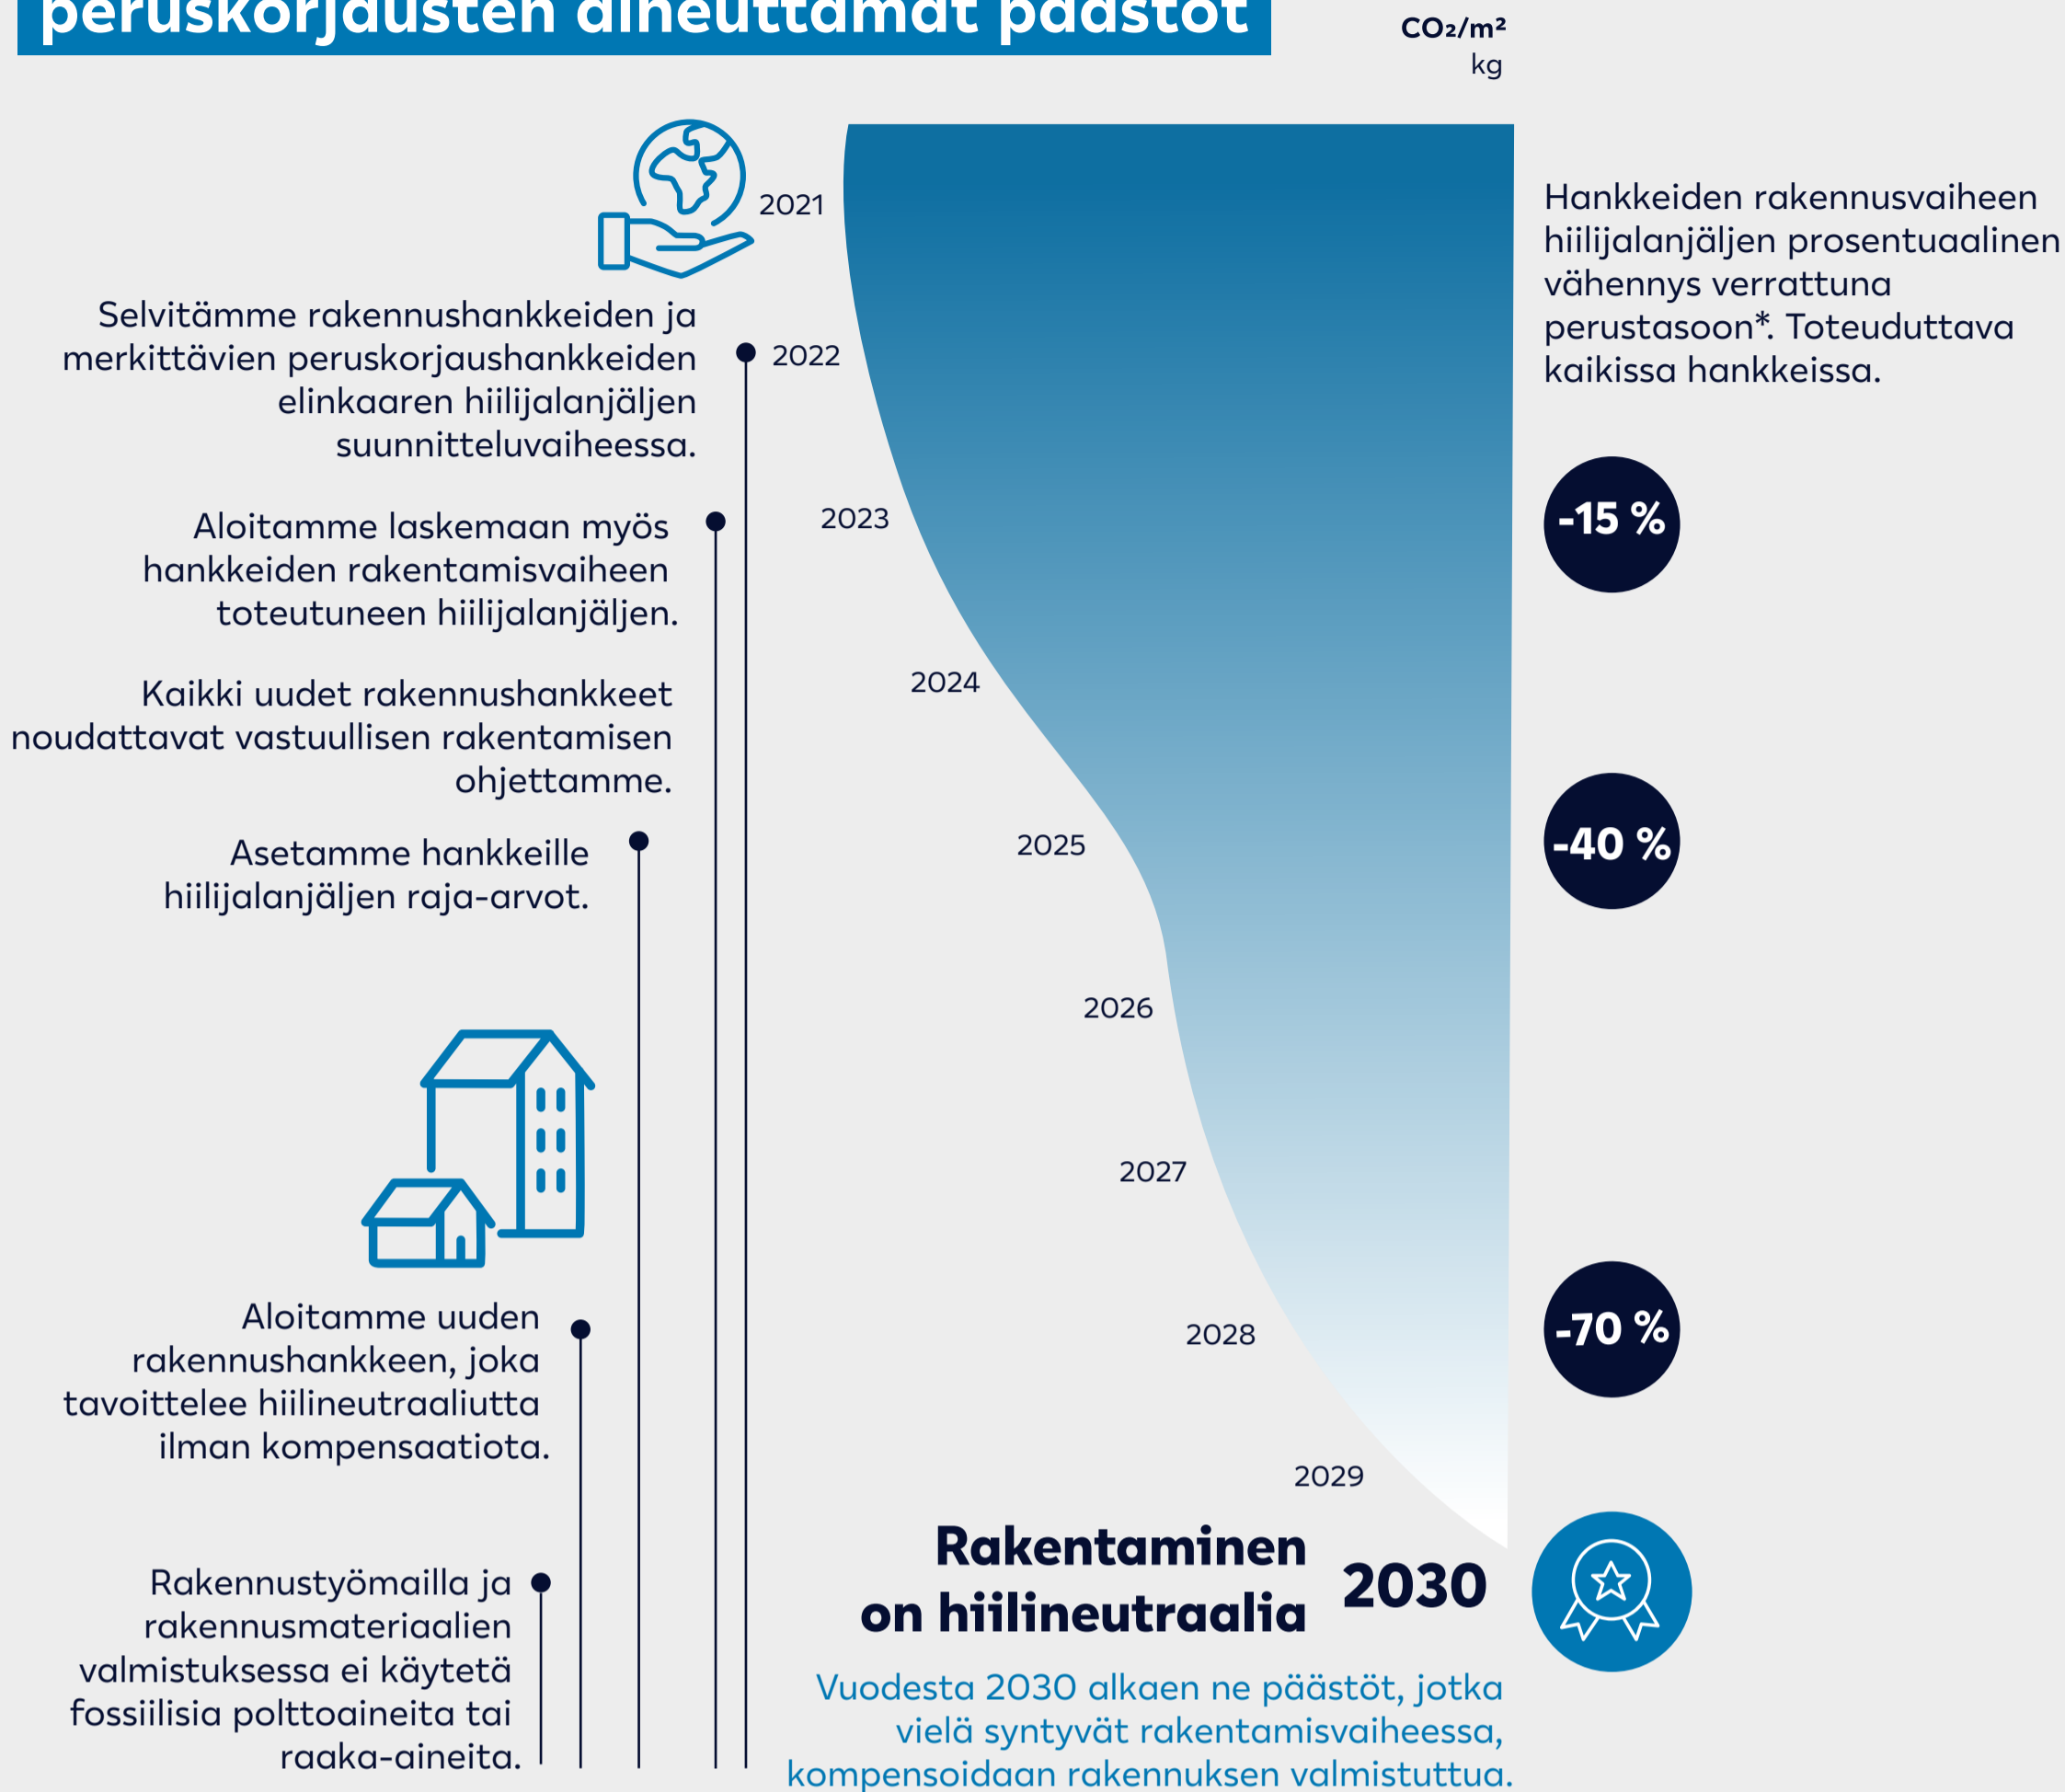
peruskorjausten aiheuttamat päästöt

$CO_2/m^2$
kg

2021

Selvitämme rakennushankkeiden ja merkittävien peruskorjaushankkeiden elinkaaren hiilijalanjäljen suunnitteluvaiheessa.

2022

Aloitamme laskemaan myös hankkeiden rakentamisvaiheen toteutuneen hiilijalanjäljen.

2023

Kaikki uudet rakennushankkeet noudattavat vastuullisen rakentamisen ohjettamme.

2024

Asetamme hankkeille hiilijalanjäljen raja-arvot.

2025

2026

2027

Aloitamme uuden rakennushankkeen, joka tavoittelee hiilineutraaliutta ilman kompensaatiota.

2028

2029

Rakennustyömailla ja rakennusmateriaalien valmistuksessa ei käytetä fossiilisia polttoaineita tai raaka-aineita.

Hankkeiden rakennusvaiheen hiilijalanjäljen prosentuaalinen vähennys verrattuna perustasoon*. Toteuduttava kaikissa hankkeissa.

-15 %

-40 %

-70 %

Rakentaminen on hiilineutraalia

2030

Vuodesta 2030 alkaen ne päästöt, jotka vielä syntyvät rakentamisvaiheessa, kompensoidaan rakennuksen valmistuttua.